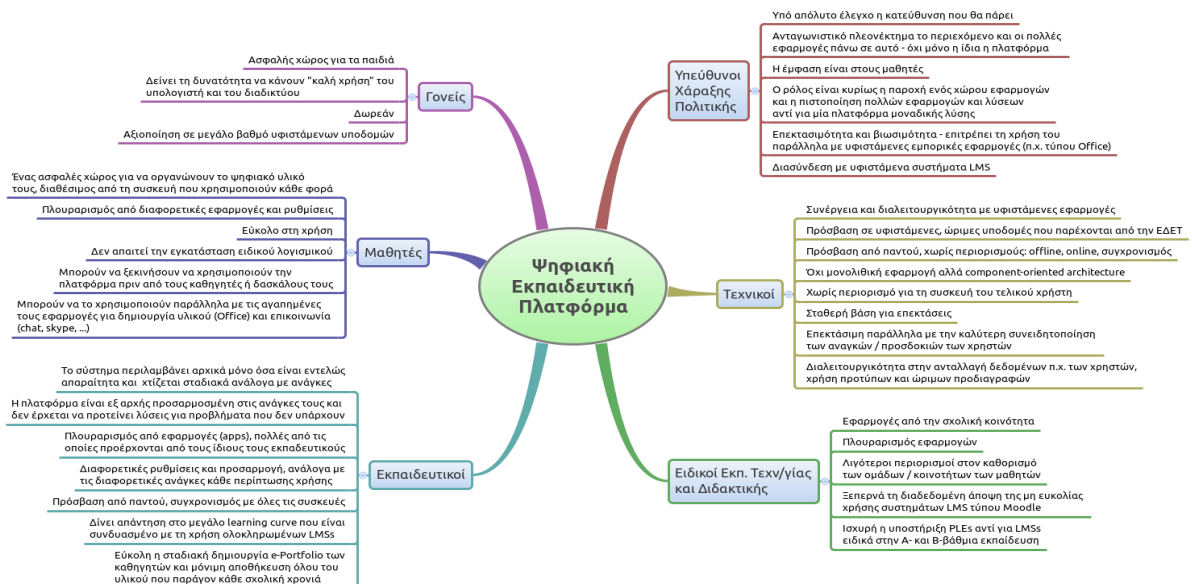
Ψηφιακή Εκπαιδευτική Πλατφόρμα

Γονείς

Ασφαλής χώρος για τα παιδιά

Δείνει τη δυνατότητα να κάνουν "καλή χρήση" του υπολογιστή και του διαδικτύου

Δωρεάν

Αξιοποίηση σε μεγάλο βαθμό υφιστάμενων υποδομών

Μαθητές

Ένας ασφαλές χώρος για να οργανώνουν το ψηφιακό υλικό τους, διαθέσιμος από τη συσκευή που χρησιμοποιούν κάθε φορά

Πλουραρισμός από διαφορετικές εφαρμογές και ρυθμίσεις

Εύκολο στη χρήση

Δεν απαιτεί την εγκατάσταση ειδικού λογισμικού

Μπορούν να ξεκινήσουν να χρησιμοποιούν την πλατφόρμα πριν από τους καθηγητές ή δασκάλους τους

Μπορούν να το χρησιμοποιούν παράλληλα με τις αγαπημένες τους εφαρμογές για δημιουργία υλικού (Office) και επικοινωνία (chat, skype, ...)

Εκπαιδευτικοί

Το σύστημα περιλαμβάνει αρχικά μόνο όσα είναι εντελώς απαραίτητα και χτίζεται σταδιακά ανάλογα με ανάγκες

Η πλατφόρμα είναι εξ αρχής προσαρμοσμένη στις ανάγκες τους και δεν έρχεται να προτείνει λύσεις για προβλήματα που δεν υπάρχουν

Πλουραρισμός από εφαρμογές (apps), πολλές από τις οποίες προέρχονται από τους ίδιους τους εκπαιδευτικούς

Διαφορετικές ρυθμίσεις και προσαρμογή, ανάλογα με τις διαφορετικές ανάγκες κάθε περίπτωσης χρήσης

Πρόσβαση από παντού, συγχρονισμός με όλες τις συσκευές

Δίνει απάντηση στο μεγάλο learning curve που είναι συνδυασμένο με τη χρήση ολοκληρωμένων LMSs

Εύκολη η σταδιακή δημιουργία e-Portfolio των καθηγητών και μόνιμη αποθήκευση όλου του υλικού που παράγον κάθε σχολική χρονιά

Υπεύθυνοι Χάραξης Πολιτικής

Υπό απόλυτο έλεγχο η κατεύθυνση που θα πάρει

Ανταγωνιστικό πλεονέκτημα το περιεχόμενο και οι πολλές εφαρμογές πάνω σε αυτό - όχι μόνο η ίδια η πλατφόρμα

Η έμφαση είναι στους μαθητές

Ο ρόλος είναι κυρίως η παροχή ενός χώρου εφαρμογών και η πιστοποίηση πολλών εφαρμογών και λύσεων αντί για μία πλατφόρμα μοναδικής λύσης

Επεκτασιμότητα και βιωσιμότητα - επιτρέπει τη χρήση του παράλληλα με υφιστάμενες εμπορικές εφαρμογές (π.χ. τύπου Office)

Διασύνδεση με υφιστάμενα συστήματα LMS

Τεχνικοί

Συνέργεια και διαλειτουργικότητα με υφιστάμενες εφαρμογές

Πρόσβαση σε υφιστάμενες, ώριμες υποδομές που παρέχονται από την ΕΔΕΤ

Πρόσβαση από παντού, χωρίς περιορισμούς: offline, online, συγχρονισμός

Όχι μονολιθική εφαρμογή αλλά component-oriented architecture

Χωρίς περιορισμό για τη συσκευή του τελικού χρήστη

Σταθερή βάση για επεκτάσεις

Επεκτάσιμη παράλληλα με την καλύτερη συνειδητοποίηση των αναγκών / προσδοκιών των χρηστών

Διαλειτουργικότητα στην ανταλλαγή δεδομένων π.χ. των χρηστών, χρήση προτύπων και ώριμων προδιαγραφών

Ειδικοί Εκπ. Τεχν/γίας και Διδακτικής

Εφαρμογές από την σχολική κοινότητα

Πλουραρισμός εφαρμογών

Λιγότεροι περιορισμοί στον καθορισμό των ομάδων / κοινοτήτων των μαθητών

Ξεπερνά τη διαδεδομένη άποψη της μη ευκολίας χρήσης συστημάτων LMS τύπου Moodle

Ισχυρή η υποστήριξη PLEs αντί για LMSs ειδικά στην Α- και Β-βάθμια εκπαίδευση